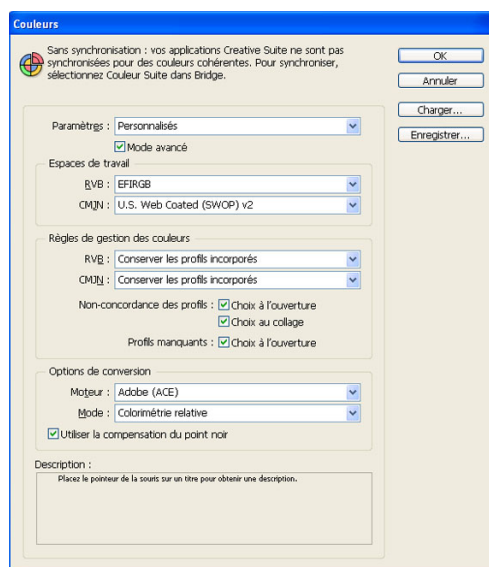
Couleurs

Sans synchronisation : vos applications Creative Suite ne sont pas synchronisées pour des couleurs cohérentes. Pour synchroniser, sélectionnez Couleur Suite dans Bridge.

OK
Annuler
Charger...
Enregistrer...

Paramètres : Personnalisés
Mode avancé

Espaces de travail
RVB : EFIRGB
CMJN : U.S. Web Coated (SWOP) v2

Règles de gestion des couleurs
RVB : Conserver les profils incorporés
CMJN : Conserver les profils incorporés
Non-concordance des profils : Choix à l'ouverture
Choix au collage
Profils manquants : Choix à l'ouverture

Options de conversion
Moteur : Adobe (ACE)
Mode : Colorimétrie relative
Utiliser la compensation du point noir

Description :
Placez le pointeur de la souris sur un titre pour obtenir une description.